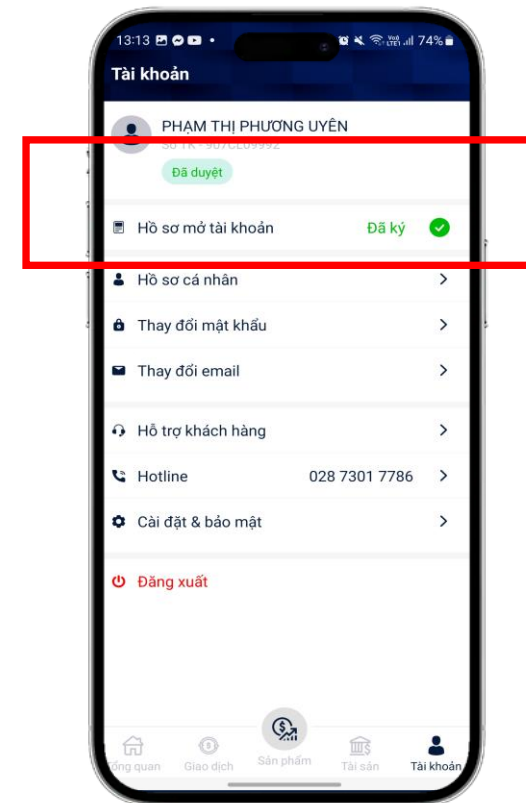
13:13 74%

Tài khoản

PHẠM THỊ PHƯƠNG UYÊN
Số TK - 907CL09992
Đã duyệt

Hồ sơ mở tài khoản Đã ký

Hồ sơ cá nhân

Thay đổi mật khẩu

Thay đổi email

Hỗ trợ khách hàng

Hotline 028 7301 7786

Cài đặt & bảo mật

Đăng xuất

Tổng quan Giao dịch Sản phẩm Tài sản Tài khoản